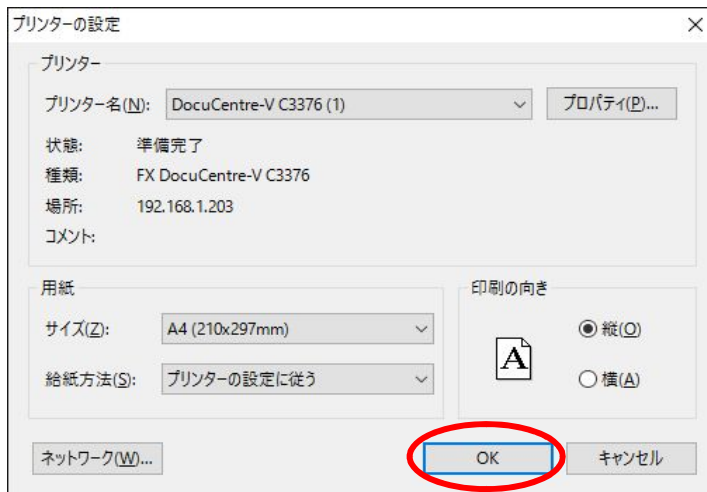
プリンターの設定

プリンター

プリンター名(N): DocuCentre-V C3376 (1)

プロパティ(P)...

状態: 準備完了

種類: FX DocuCentre-V C3376

場所: 192.168.1.203

コメント:

用紙

サイズ(Z): A4 (210x297mm)

給紙方法(S): プリンターの設定に従う

印刷の向き

A

縦(O)

横(A)

ネットワーク(W)...

OK

キャンセル